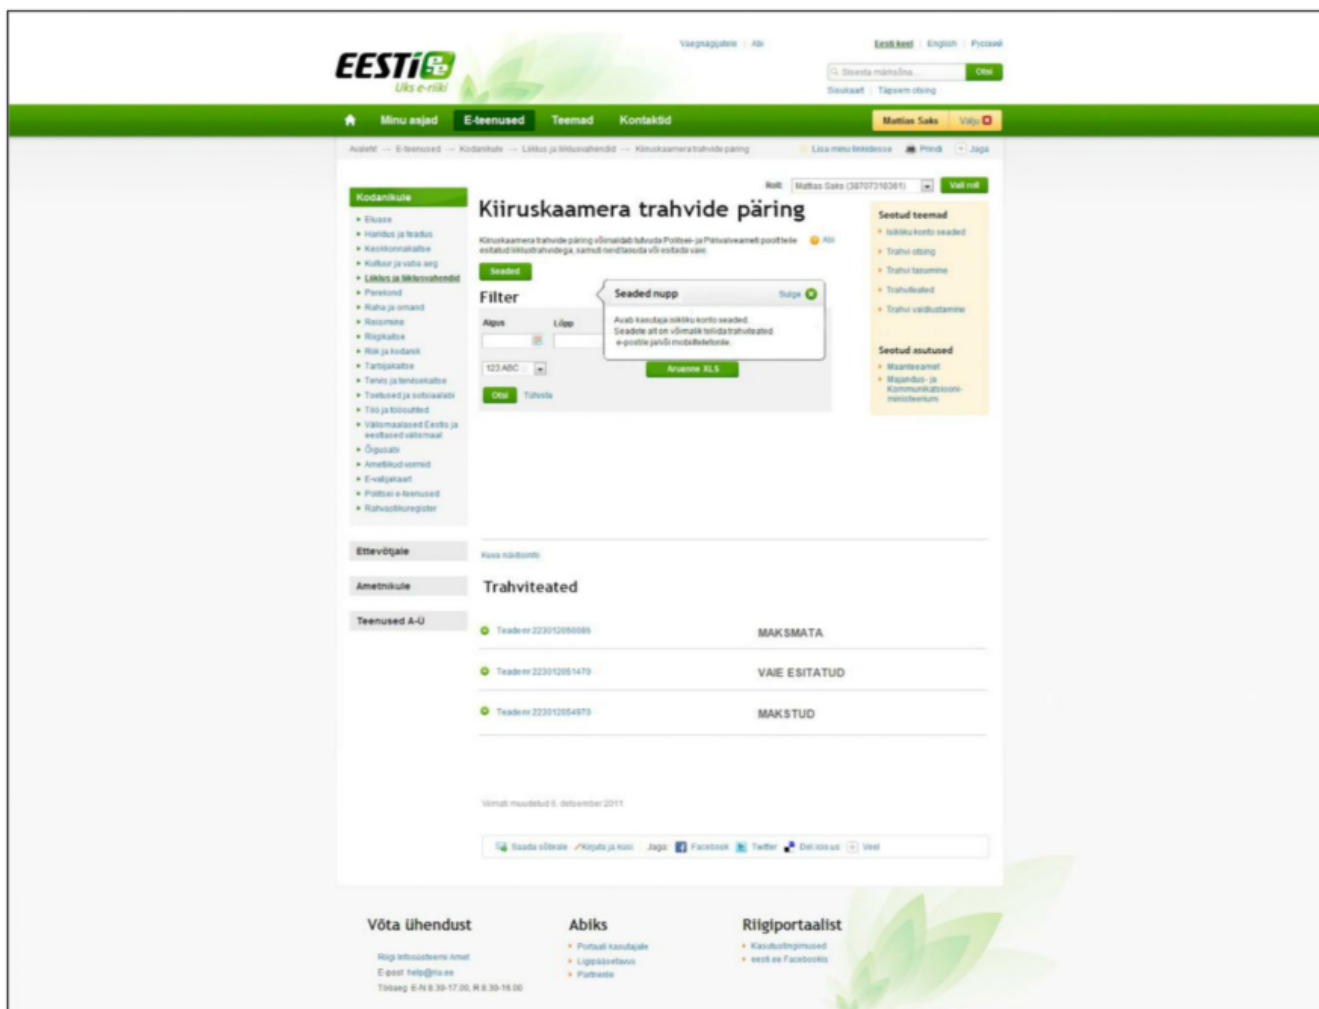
EESTI ee
Üks e-riik

Vaegnägijatele | Abi

Eesti keel | English | Русский

Sisesta märksõna... Otsi
Saidikaart | Täpsem otsing

Minu asjad | E-teenused | Teemad | Kontaktid

Mattias Saks | Välju

Avaleht → E-teenused → Kodanikule → Liiklus ja liiklusvahendid → Kiiruskaamera trahvide päring

Lisa minu lemmikesse | Prindi | Jaga

Kodanikule
• Eluase
• Haridus ja teadus
• Keskkonnakaitse
• Kultuur ja vaba aeg
• Liiklus ja liiklusvahendid
• Perekond
• Raha ja omand
• Reisimine
• Riigikaitse
• Riik ja kodanik
• Tarbijakaitse
• Tervis ja tervisekaitse
• Toetused ja sotsiaalabi
• Töö ja töösuhted
• Välismaalased Eestis ja eestlased välismaal
• Õigusabi
• Ametlikud vormid
• E-valijakaart
• Politsei e-teenused
• Rahvastikuregister

Ettevõtjale

Ametnikule

Teenused A-Ü

Roll: Mattias Saks (38707310361) Vali roll

Kiiruskaamera trahvide päring

Kiiruskaamera trahvide päring võimaldab tutvuda Politsei- ja Piirivalveameti poolt teile esitatud liiklustrahvidega, samuti neid tasuda või esitada vaie.

Abi

Seaded

Filter

Algus

Lõpp

123 ABC

Otsi Tühista

Seaded nupp
Sulge
Avab kasutaja isikliku konto seaded. Seadete all on võimalik tellida trahviteated e-postile ja/või mobiiltelefonile.

Aruanne XLS

Seotud teemad
• Isikliku konto seaded
• Trahvi otsing
• Trahvi tasumine
• Trahviteated
• Trahvi vaidlustamine

Seotud asutused
• Maanteeamet
• Majandus- ja Kommunikatsiooniministeerium

Kuva näidisonto

Trahviteated

Teade nr 223012050085 MAKSMATA
Teade nr 223012051470 VAIE ESITATUD
Teade nr 223012054973 MAKSTUD

Viimati muudetud 6. detsember 2011

Saada sõbrale | Kirjuta ja küsi | Jaga: Facebook | Twitter | Del.icio.us | Veel

Võta ühendust
Riigi Infosüsteemi Amet
E-post: help@ria.ee
Tööaeg: E-N 8.30-17.00, R 8.30-16.00

Abiks
• Portaali kasutajale
• Ligipääsetavus
• Partnerile

Riigiportaalist
• Kasutustingimused
• eesti.ee Facebookis